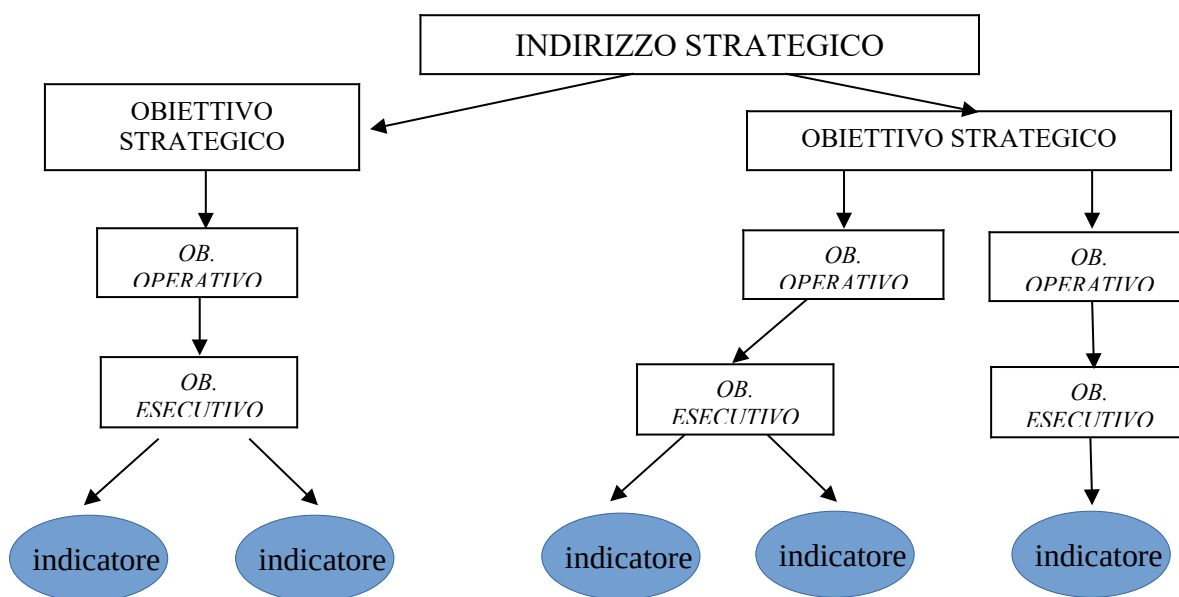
INDIRIZZO STRATEGICO

OBIETTIVO STRATEGICO

OB. OPERATIVO

OB. ESECUTIVO

indicatore

indicatore

OBIETTIVO STRATEGICO

OB. OPERATIVO

OB. ESECUTIVO

indicatore

indicatore

OB. OPERATIVO

OB. ESECUTIVO

indicatore